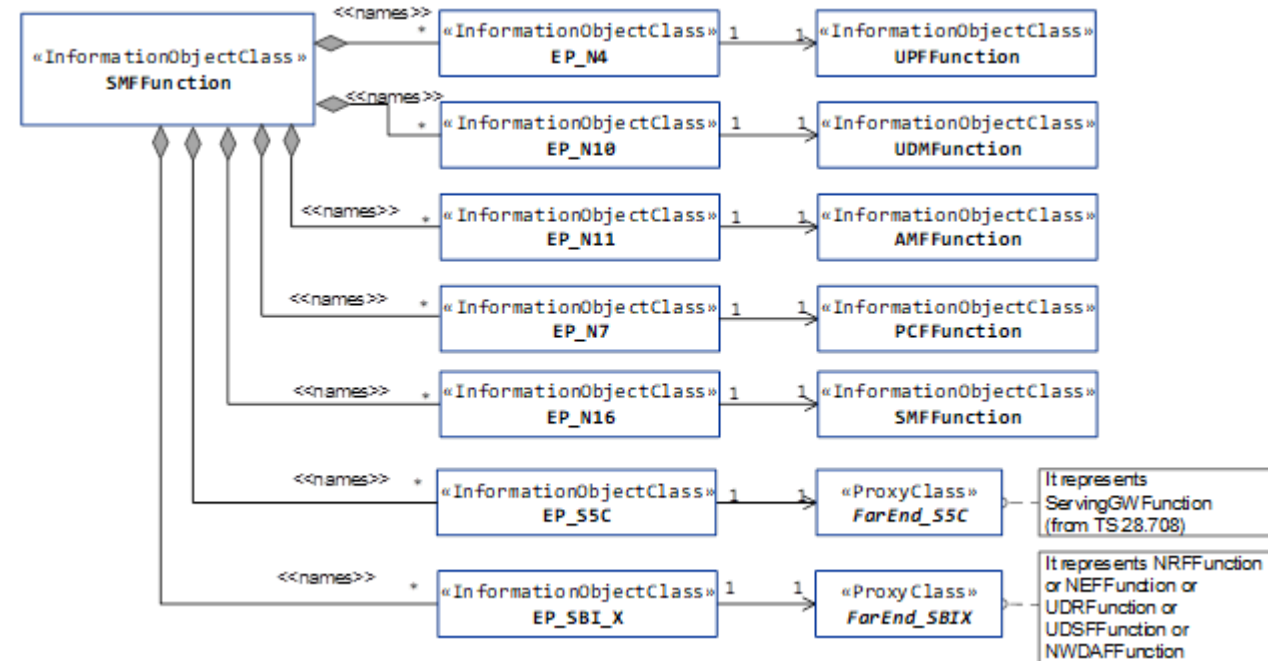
«InformationObjectClass»
SMFFunction

<<names>>
*
«InformationObjectClass»
EP_N4
1
1
«InformationObjectClass»
UPFFunction

<<names>>
*
«InformationObjectClass»
EP_N10
1
1
«InformationObjectClass»
UDMFunction

<<names>>
*
«InformationObjectClass»
EP_N11
1
1
«InformationObjectClass»
AMFFunction

<<names>>
*
«InformationObjectClass»
EP_N7
1
1
«InformationObjectClass»
PCFFunction

<<names>>
*
«InformationObjectClass»
EP_N16
1
1
«InformationObjectClass»
SMFFunction

<<names>>
*
«InformationObjectClass»
EP_S5C
1
1
«ProxyClass»
FarEnd_S5C
It represents ServingGWFunction (from TS 28.708)

<<names>>
*
«InformationObjectClass»
EP_SBI_X
1
1
«ProxyClass»
FarEnd_SBIX
It represents NRFFunction or NEFFunction or UDRFunction or UDSFFunction or NWDAFFunction